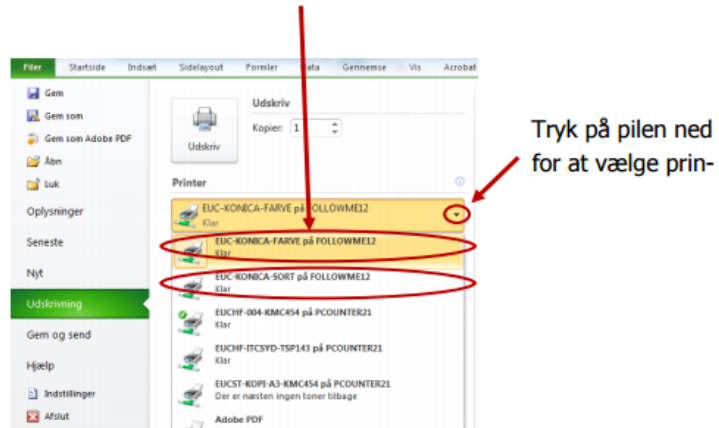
Filer Startside Indsæt Sidelayout Formler Data Gennemse Vis Acrobat

Gem
Gem som
Gem som Adobe PDF
Åbn
Luk
Oplysninger
Seneste
Nyt
Udskrivning
Gem og send
Hjælp
Indstillinger
Afslut

Udskriv
Kopier: 1
Udskriv

Printer
EUC-KONICA-FARVE på FOLLOWME12
Klar
EUC-KONICA-FARVE på FOLLOWME12
Klar
EUC-KONICA-SORT på FOLLOWME12
Klar
EUCHF-004-KMC454 på PCOUNTER21
Klar
EUCHF-ITCSYD-TSP143 på PCOUNTER21
Klar
EUCST-KOPI-A3-KMC454 på PCOUNTER21
Der er næsten ingen toner tilbage
Adobe PDF

Tryk på pilen ned for at vælge prin-